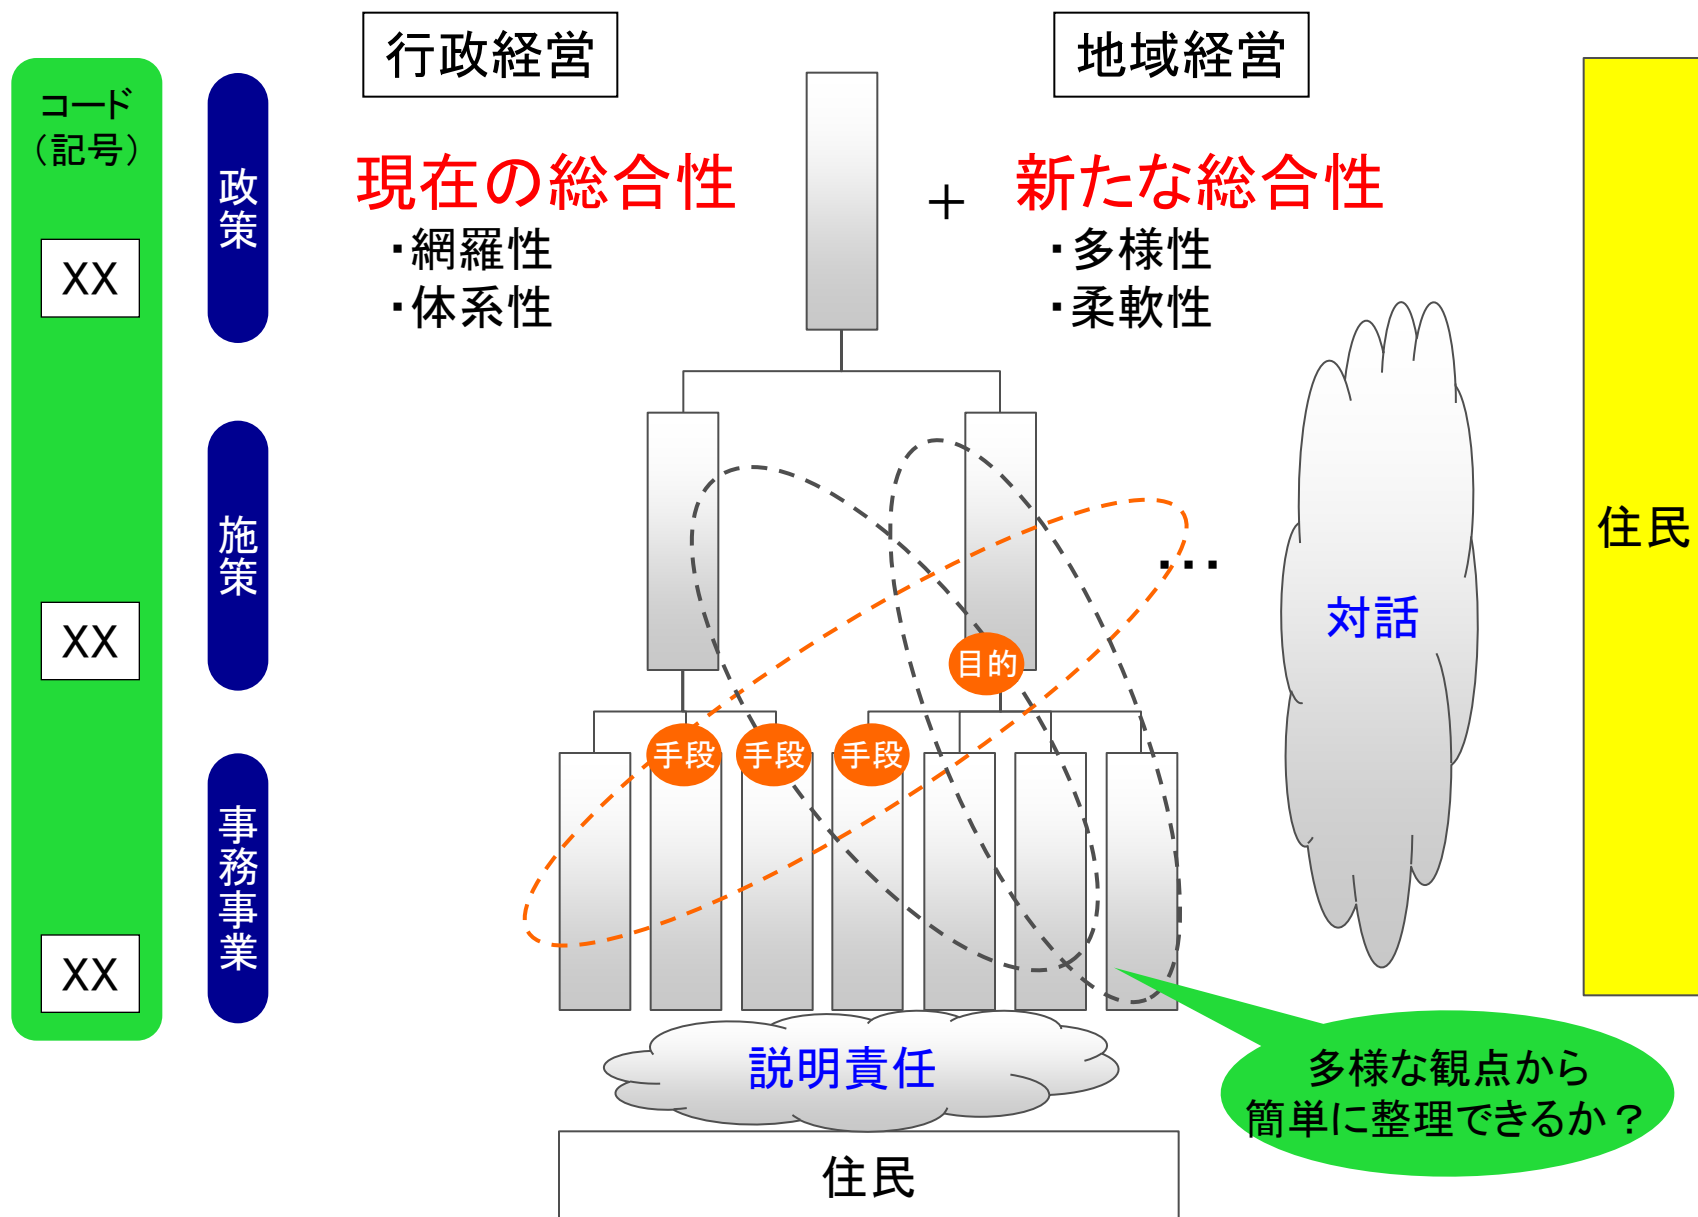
コード
（記号）

XX

XX

XX

政策

施策

事務事業

行政経営

地域経営

現在の総合性
・網羅性
・体系性

＋

新たな総合性
・多様性
・柔軟性

…

目的

手段

手段

手段

対話

住民

説明責任

住民

多様な観点から
簡単に整理できるか？